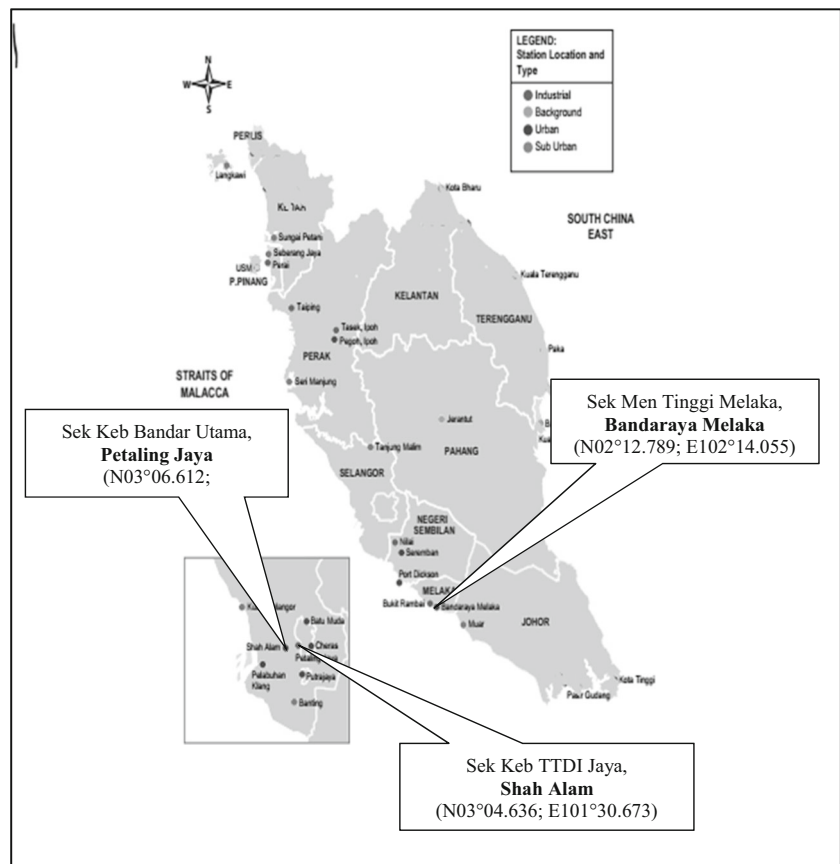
N
W E
S

LEGEND:
Station Location and Type
Industrial
Background
Urban
Sub Urban

PERLIS
Langkawi
KEDAH
Kota Bharu
SOUTH CHINA
EAST
Sungai Petani
Seberang Jaya
Perai
USM
P.PINANG
Kuala Terengganu
KELANTAN
TERENGGANU
Taiping
Tasek, Ipoh
Pegoh, Ipoh
Paka
PERAK
STRAITS OF
MALACCA
Seri Manjung

Sek Men Tinggi Melaka,
**Bandaraya Melaka**
(N02°12.789; E102°14.055)

Jerantut

Sek Keb Bandar Utama,
**Petaling Jaya**
(N03°06.612;

Tanjung Malim
PAHANG
SELANGOR
NEGERI
SEMBILAN
Nilai
Seremban
Port Dickson
MELAKA
Bukit Rambai
Bandaraya Melaka
Muar
JOHOR
Kuala Selangor
Batu Muda
Shah Alam
Cheras
Petaling Jaya
Pelabuhan Klang
Putrajaya
Banting
Kota Tinggi
Pasir Gudang

Sek Keb TTDI Jaya,
**Shah Alam**
(N03°04.636; E101°30.673)